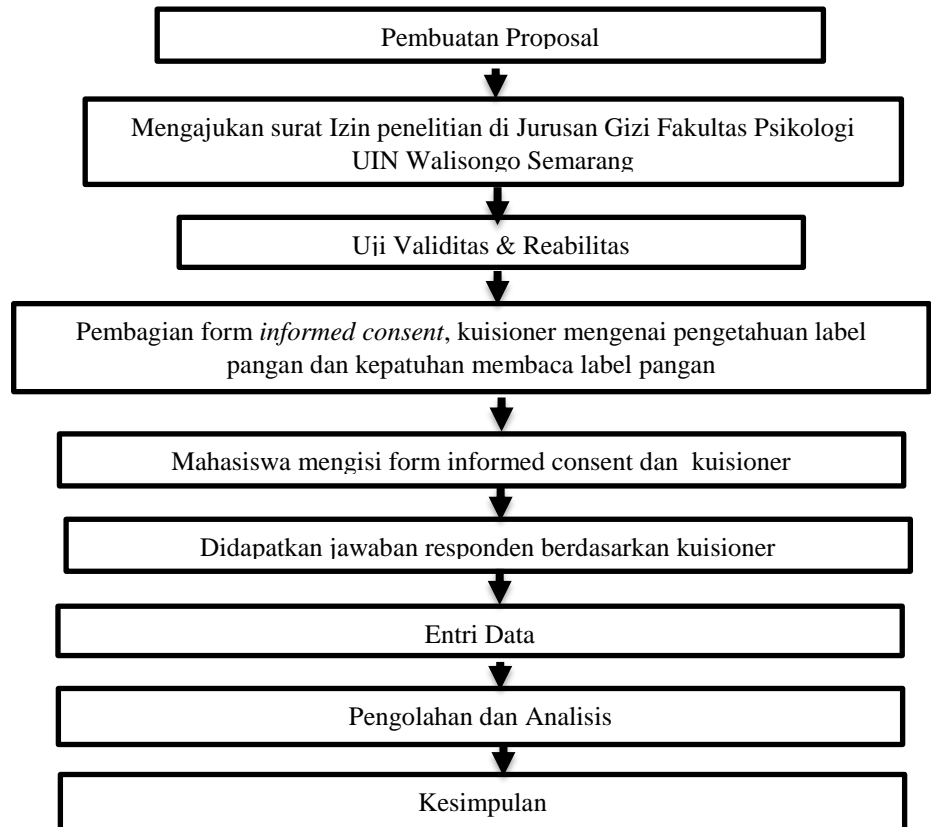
Pembuatan Proposal

Mengajukan surat Izin penelitian di Jurusan Gizi Fakultas Psikologi UIN Walisongo Semarang

Uji Validitas & Reabilitas

Pembagian form *informed consent*, kuisioner mengenai pengetahuan label pangan dan kepatuhan membaca label pangan

Mahasiswa mengisi form informed consent dan kuisioner

Didapatkan jawaban responden berdasarkan kuisioner

Entri Data

Pengolahan dan Analisis

Kesimpulan